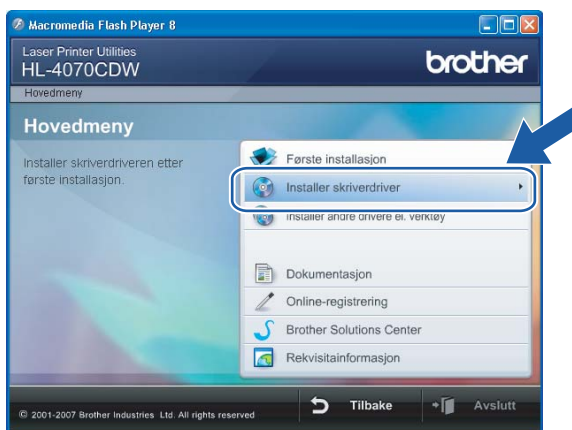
Macromedia Flash Player 8

Laser Printer Utilities
HL-4070CDW

brother

Hovedmeny

Hovedmeny

Installer skriverdriveren etter første installasjon.

Første installasjon

Installer skriverdriver

Installer andre drivere el. verktøy

Dokumentasjon

Online-registrering

Brother Solutions Center

Rekvisitainformasjon

© 2001-2007 Brother Industries Ltd. All rights reserved

Tilbake

Avslutt